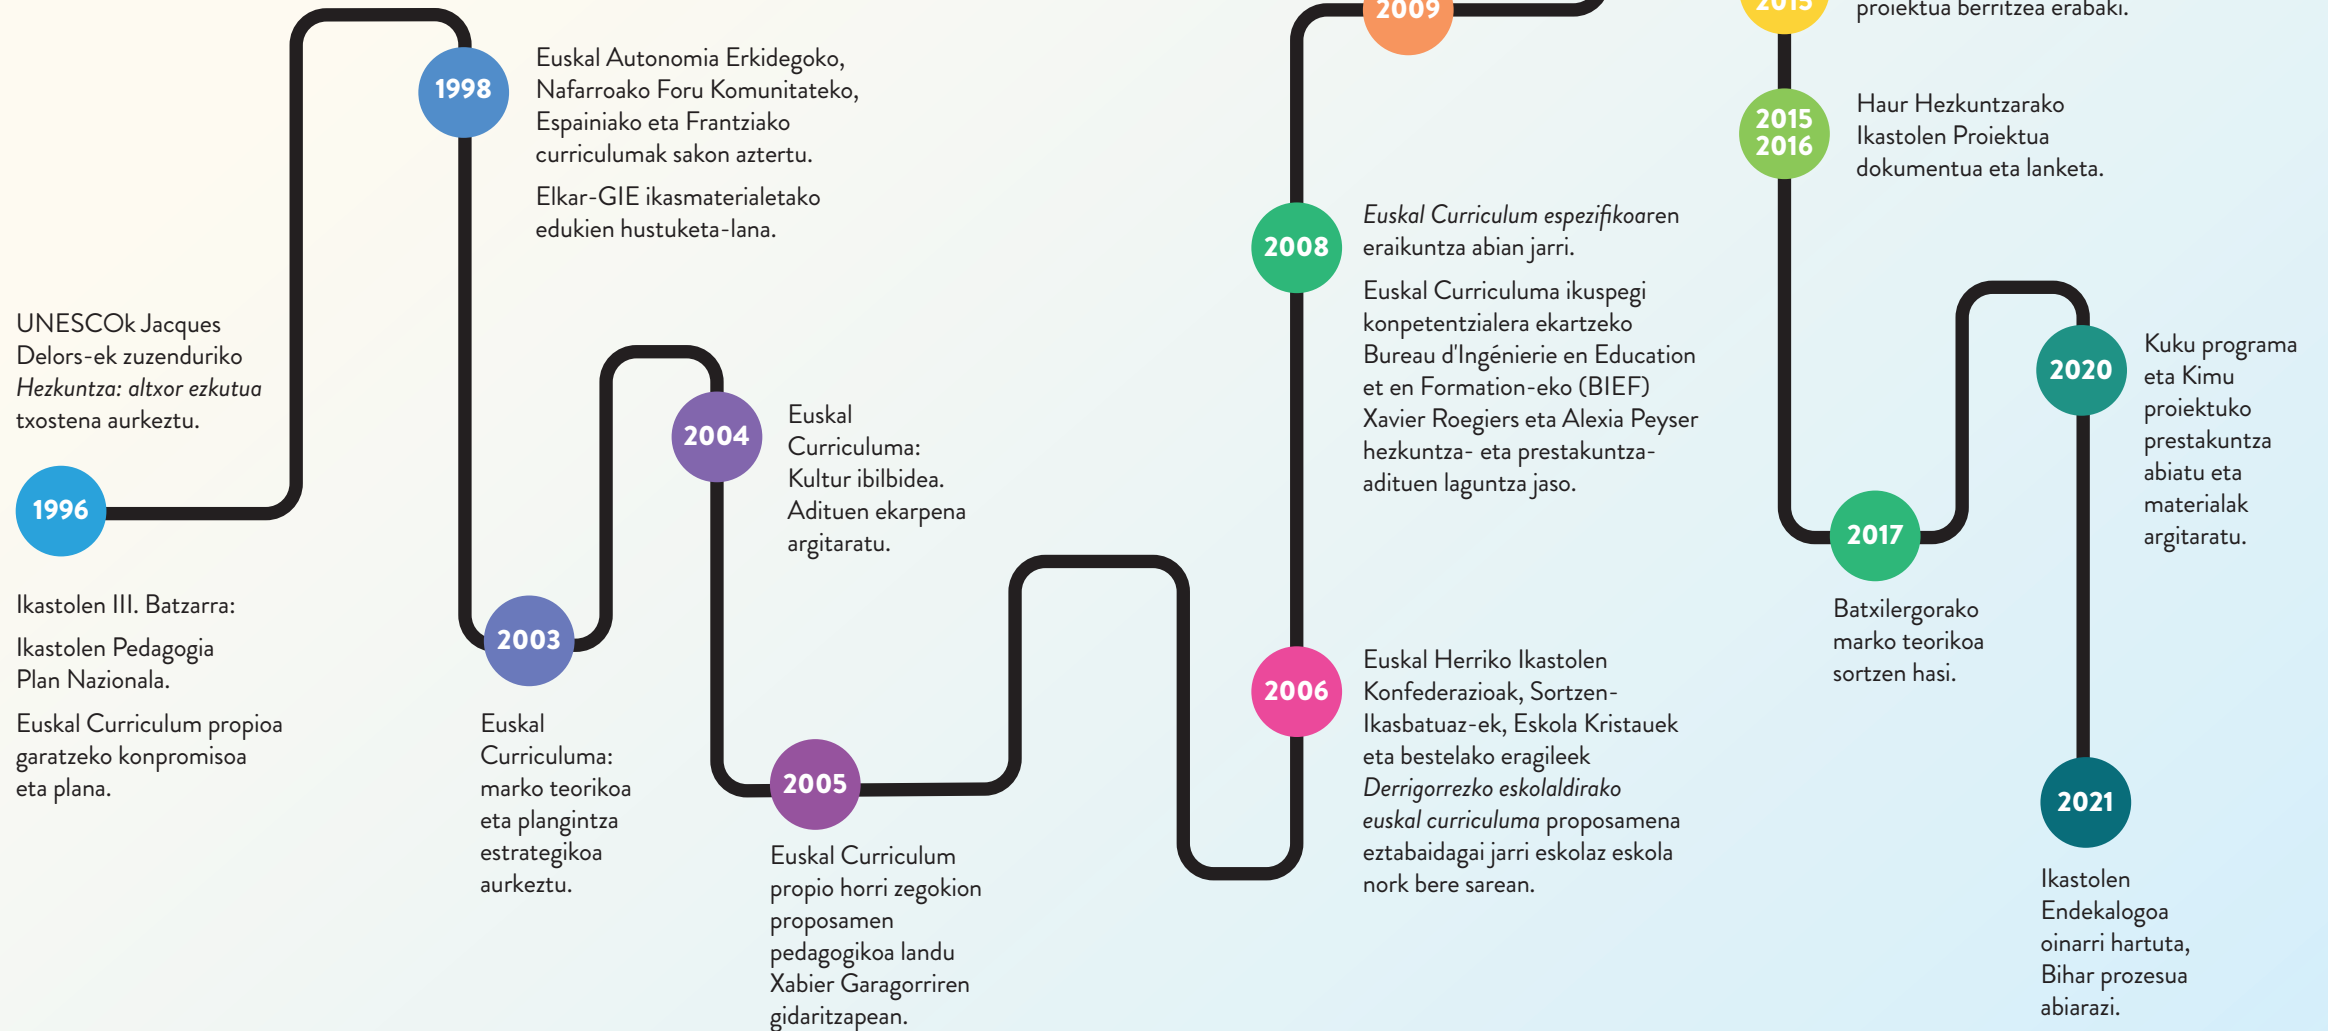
UNESCOk Jacques Delors-ek zuzenduriko *Hezkuntza: altxor ezkutua* txostena aurkeztu.

1996

Ikastolen III. Batzarra:

Ikastolen Pedagogia Plan Nazionala.

Euskal Curriculum propioa garatzeko konpromisoa eta plana.

1998

Euskal Autonomia Erkidegoko, Nafarroako Foru Komunitateko, Espainiako eta Frantziako curriculumak sakon aztertu.

Elkar-GIE ikasmaterialetako edukien hustuketa-lana.

2003

Euskal Curriculuma: marko teorikoa eta plangintza estrategikoa aurkeztu.

2004

Euskal Curriculuma: Kultur ibilbidea. Adituen ekarpena argitaratu.

2005

Euskal Curriculum propio horri zegokion proposamen pedagogikoa landu Xabier Garagorriren gidaritzapean.

2006

Euskal Herriko Ikastolen Konfederazioak, Sortzen-Ikasbatuaz-ek, Eskola Kristauek eta bestelako eragileek *Derrigorrezko eskolaldirako euskal curriculuma* proposamena eztabaidagai jarri eskolaz eskola nork bere sarean.

2008

*Euskal Curriculum espezifikoa*ren eraikuntza abian jarri.

Euskal Curriculuma ikuspegi konpetentzialera ekartzeko Bureau d'Ingénierie en Education et en Formation-eko (BIEF) Xavier Roegiers eta Alexia Peyser hezkuntza- eta prestakuntza-adituen laguntza jaso.

2009

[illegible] proiektua berritzea erabaki.

2015 2016

Haur Hezkuntzarako Ikastolen Proiektua dokumentua eta lanketa.

2017

Batxilergorako marko teorikoa sortzen hasi.

2020

Kuku programa eta Kimu proiektuko prestakuntza abiatu eta materialak argitaratu.

2021

Ikastolen Endekalogoa oinarri hartuta, Bihar prozesua abiarazi.